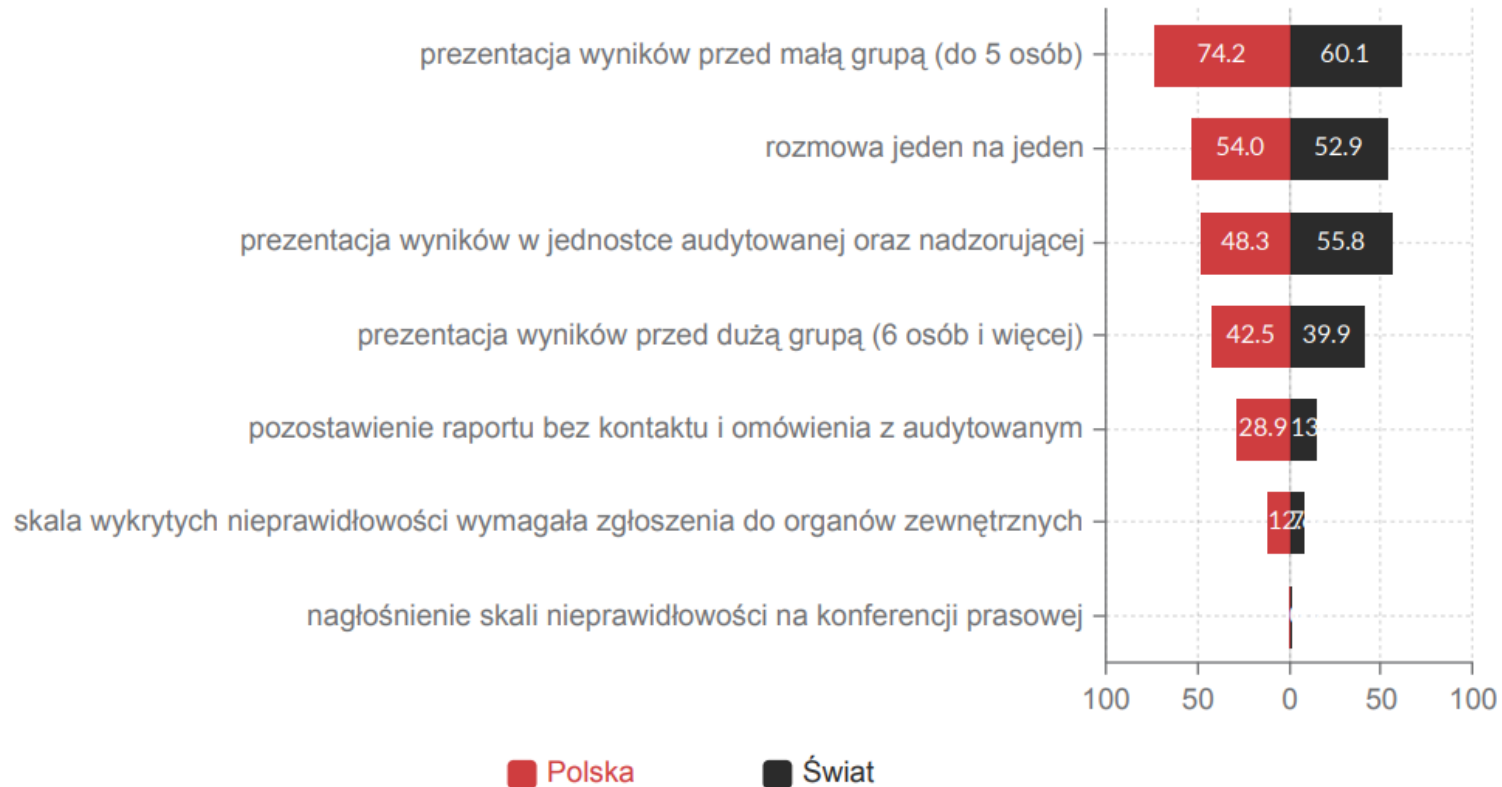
prezentacja wyników przed małą grupą (do 5 osób) 74.2 60.1

rozmowa jeden na jeden 54.0 52.9

prezentacja wyników w jednostce audytowanej oraz nadzorującej 48.3 55.8

prezentacja wyników przed dużą grupą (6 osób i więcej) 42.5 39.9

pozostawienie raportu bez kontaktu i omówienia z audytowanym 28.9 13

skala wykrytych nieprawidłowości wymagała zgłoszenia do organów zewnętrznych 12 7

nagłośnienie skali nieprawidłowości na konferencji prasowej

100 50 0 50 100

Polska Świat